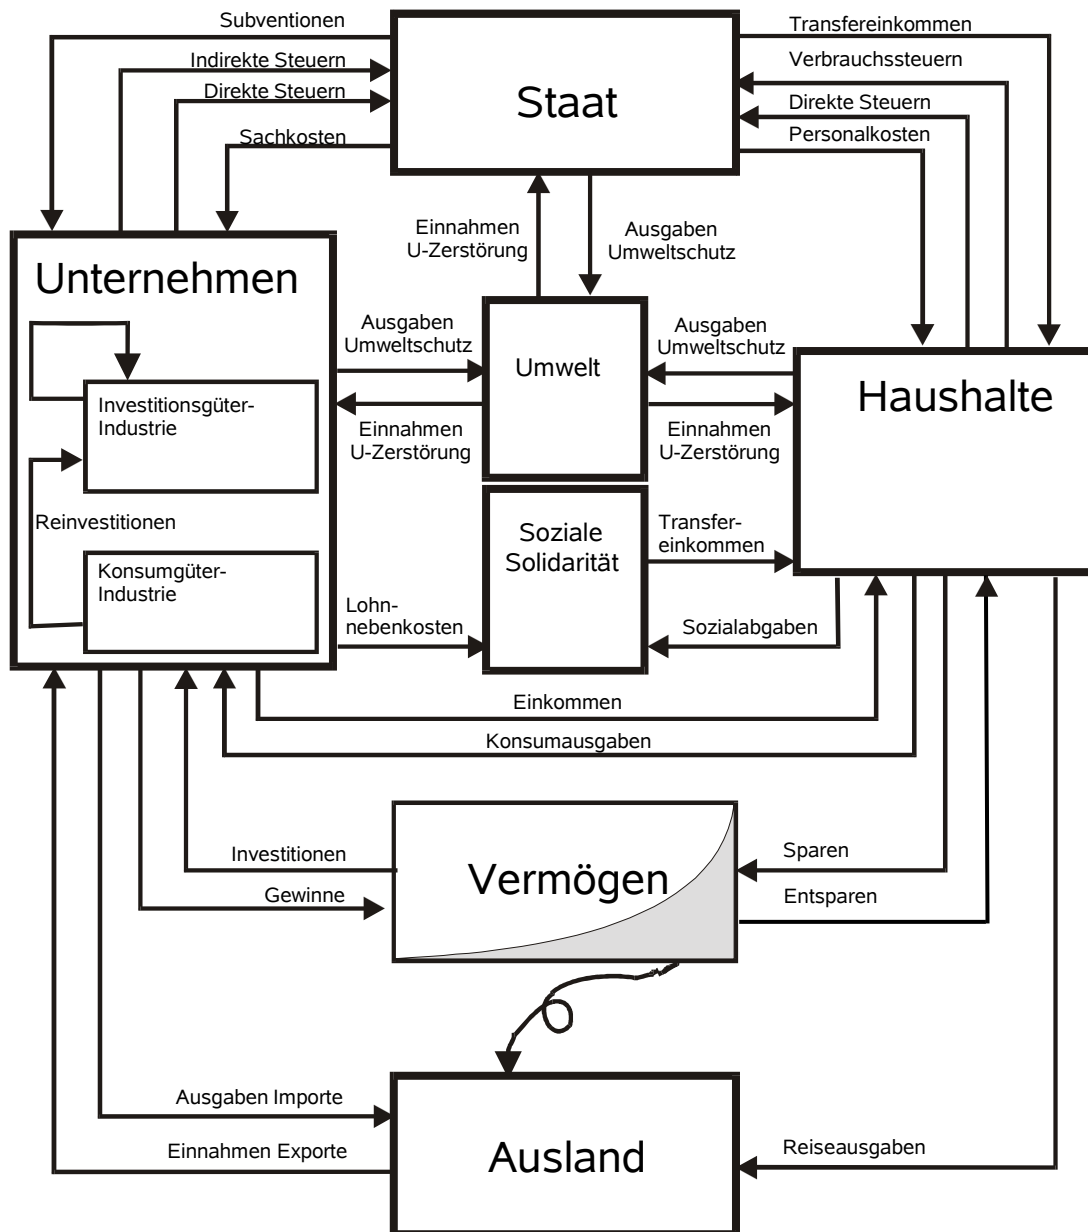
Subventionen
Indirekte Steuern
Direkte Steuern
Sachkosten

Staat

Transfereinkommen
Verbrauchssteuern
Direkte Steuern
Personalkosten

Einnahmen U-Zerstörung
Ausgaben Umweltschutz

Unternehmen

Investitionsgüter-Industrie

Reinvestitionen

Konsumgüter-Industrie

Ausgaben Umweltschutz
Einnahmen U-Zerstörung

Umwelt

Ausgaben Umweltschutz
Einnahmen U-Zerstörung

Haushalte

Soziale Solidarität

Transfereinkommen

Lohnnebenkosten

Sozialabgaben

Einkommen

Konsumausgaben

Investitionen
Gewinne

Vermögen

Sparen
Entsparen

Ausgaben Importe
Einnahmen Exporte

Ausland

Reiseausgaben